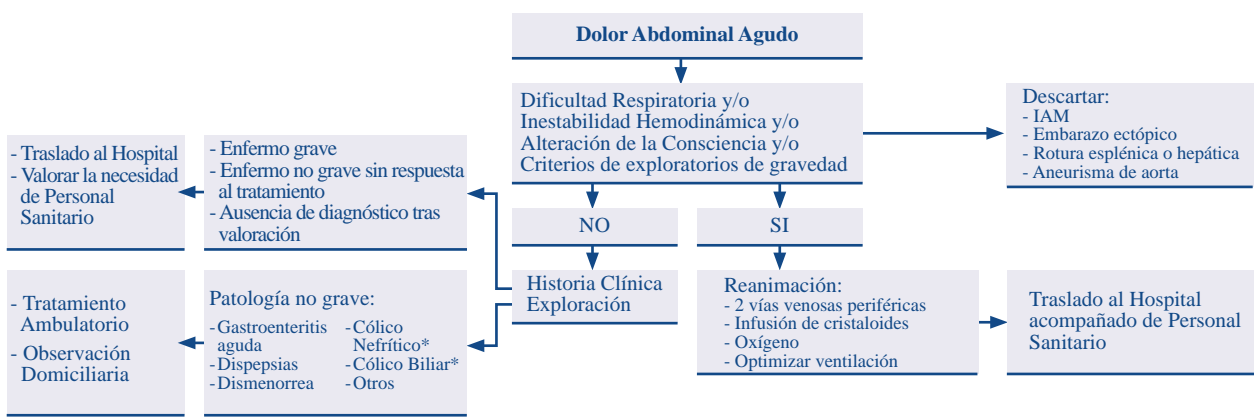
Dolor Abdominal Agudo

Dificultad Respiratoria y/o
Inestabilidad Hemodinámica y/o
Alteración de la Consciencia y/o
Criterios de exploratorios de gravedad

Descartar:
- IAM
- Embarazo ectópico
- Rotura esplénica o hepática
- Aneurisma de aorta

- Traslado al Hospital
- Valorar la necesidad de Personal Sanitario

- Enfermo grave
- Enfermo no grave sin respuesta al tratamiento
- Ausencia de diagnóstico tras valoración

NO

SI

Historia Clínica
Exploración

Reanimación:
- 2 vías venosas periféricas
- Infusión de cristaloides
- Oxígeno
- Optimizar ventilación

Traslado al Hospital acompañado de Personal Sanitario

- Tratamiento Ambulatorio
- Observación Domiciliaria

Patología no grave:
- Gastroenteritis aguda
- Dispepsias
- Dismenorrea
- Cólico Nefrítico*
- Cólico Biliar*
- Otros